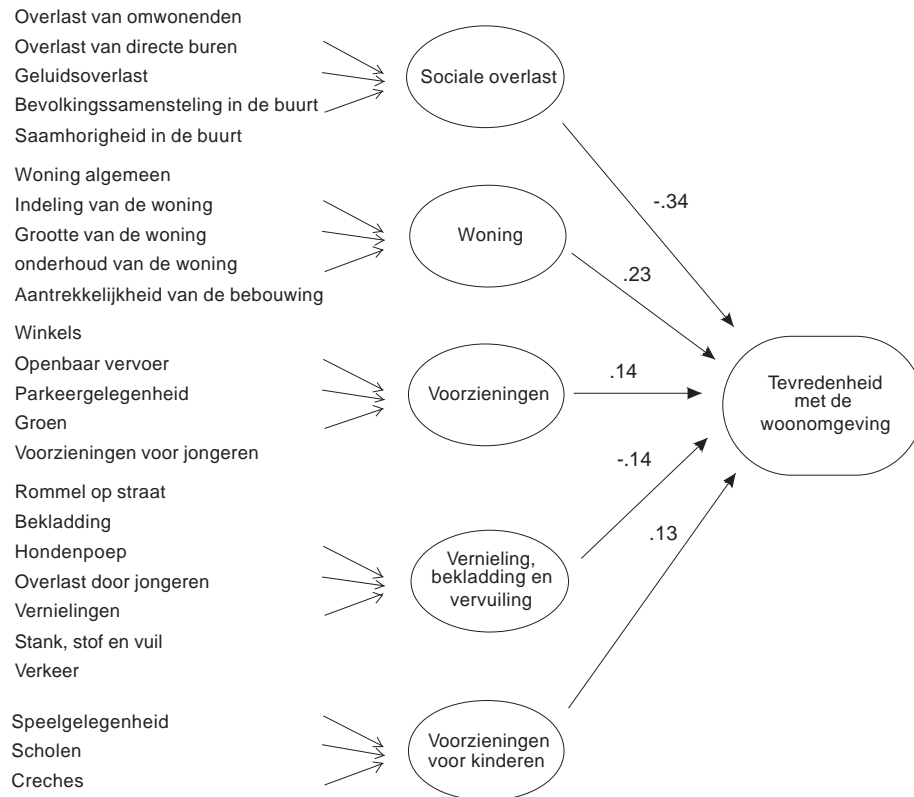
Overlast van omwonenden
Overlast van directe buren
Geluidsoverlast
Bevolkingssamensteling in de buurt
Saamhorigheid in de buurt

Sociale overlast

Woning algemeen
Indeling van de woning
Grootte van de woning
onderhoud van de woning
Aantrekkelijkheid van de bebouwing

Woning

Winkels
Openbaar vervoer
Parkeergelegenheid
Groen
Voorzieningen voor jongeren

Voorzieningen

Rommel op straat
Bekladding
Hondenpoep
Overlast door jongeren
Vernielingen
Stank, stof en vuil
Verkeer

Vernieling, bekladding en vervuiling

Speelgelegenheid
Scholen
Creches

Voorzieningen voor kinderen

-.34
.23
.14
-.14
.13

Tevredenheid met de woonomgeving